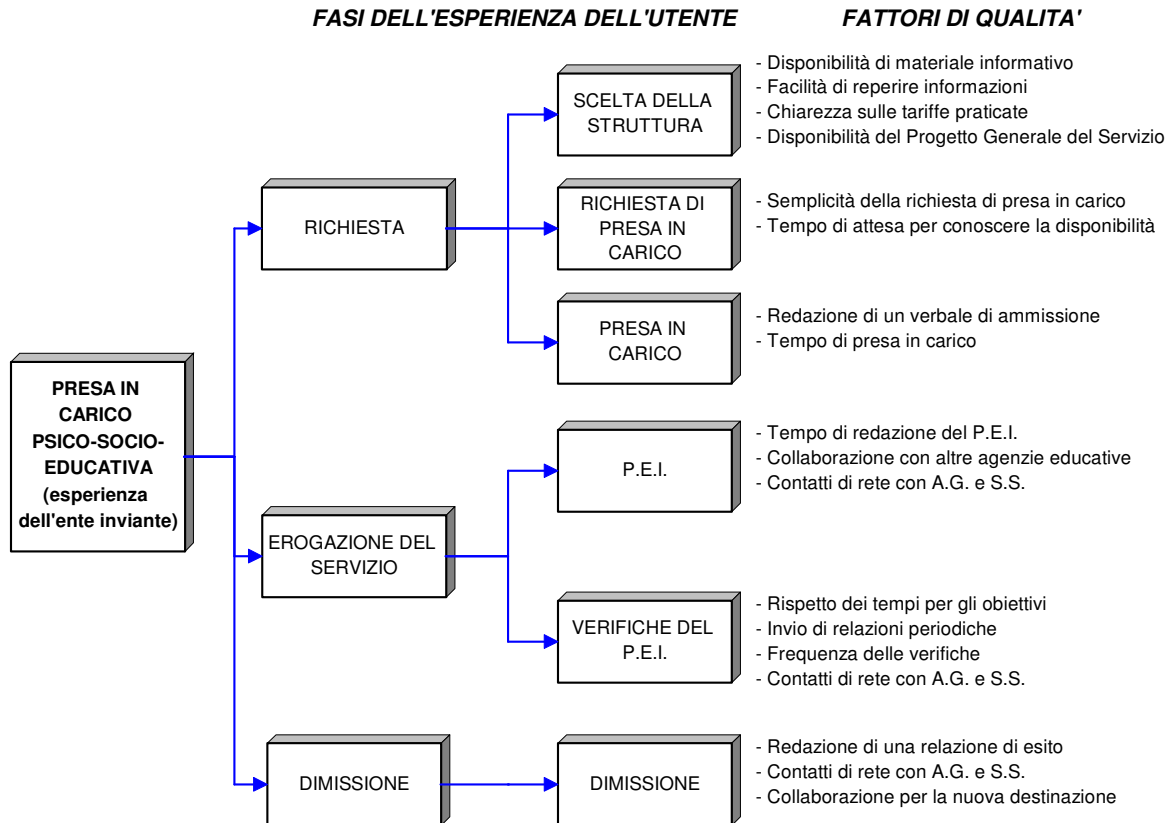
FASI DELL'ESPERIENZA DELL'UTENTE

FATTORI DI QUALITA'

PRESA IN CARICO PSICO-SOCIO-EDUCATIVA (esperienza dell'ente inviante)

RICHIESTA

SCELTA DELLA STRUTTURA

- Disponibilità di materiale informativo
- Facilità di reperire informazioni
- Chiarezza sulle tariffe praticate
- Disponibilità del Progetto Generale del Servizio

RICHIESTA DI PRESA IN CARICO

- Semplicità della richiesta di presa in carico
- Tempo di attesa per conoscere la disponibilità

PRESA IN CARICO

- Redazione di un verbale di ammissione
- Tempo di presa in carico

EROGAZIONE DEL SERVIZIO

P.E.I.

- Tempo di redazione del P.E.I.
- Collaborazione con altre agenzie educative
- Contatti di rete con A.G. e S.S.

VERIFICHE DEL P.E.I.

- Rispetto dei tempi per gli obiettivi
- Invio di relazioni periodiche
- Frequenza delle verifiche
- Contatti di rete con A.G. e S.S.

DIMISSIONE

DIMISSIONE

- Redazione di una relazione di esito
- Contatti di rete con A.G. e S.S.
- Collaborazione per la nuova destinazione